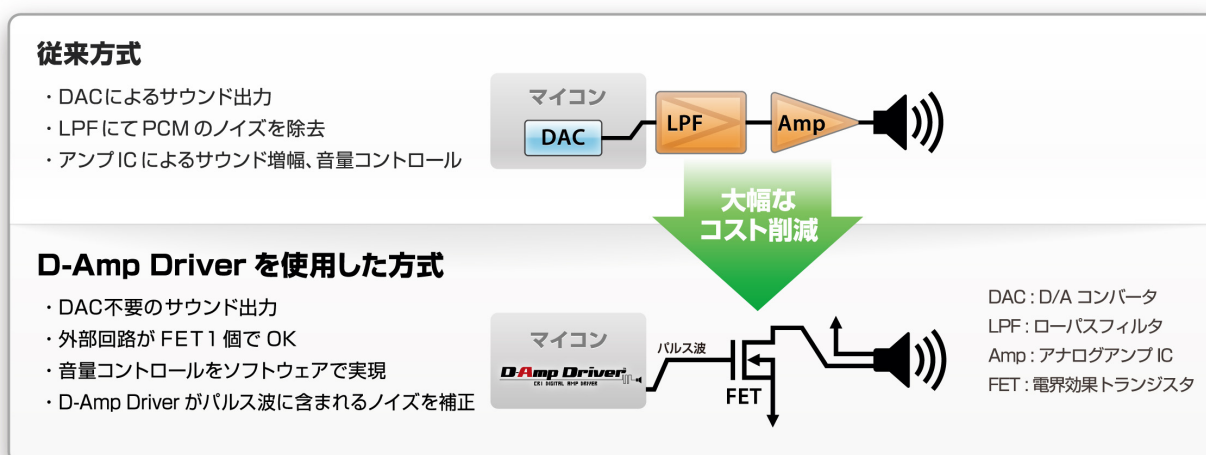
従来方式

・DACによるサウンド出力
・LPFにてPCMのノイズを除去
・アンプICによるサウンド増幅、音量コントロール

マイコン
DAC
LPF
Amp

大幅な
コスト削減

D-Amp Driverを使用した方式

・DAC不要のサウンド出力
・外部回路がFET1個でOK
・音量コントロールをソフトウェアで実現
・D-Amp Driverがパルス波に含まれるノイズを補正

マイコン
D-Amp Driver
CRI DIGITAL AMP DRIVER
パルス波
FET

DAC : D/A コンバータ
LPF : ローパスフィルタ
Amp : アナログアンプ IC
FET : 電界効果トランジスタ